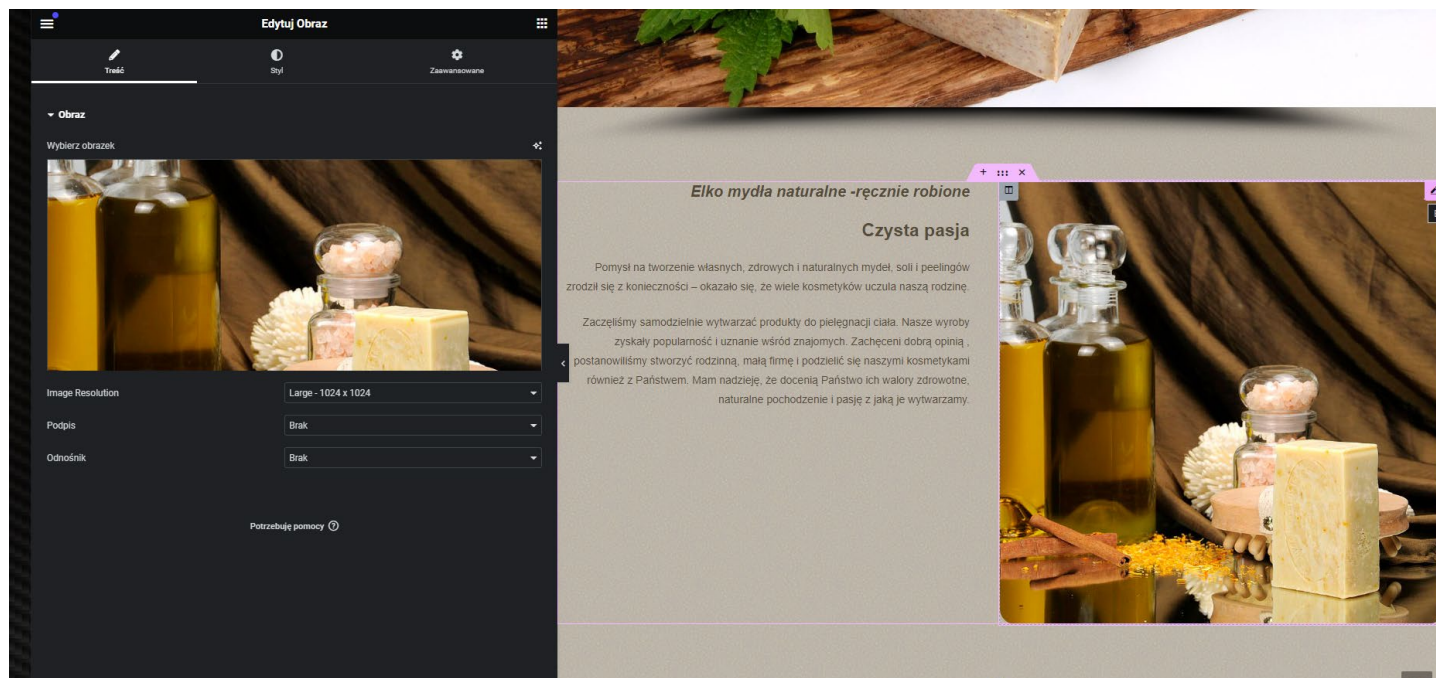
Edytuj Obraz

Treść
Styl
Zaawansowane

Obraz

Wybierz obrazek

Image Resolution
Large - 1024 x 1024

Podpis
Brak

Odnośnik
Brak

Potrzebuję pomocy

Elko mydła naturalne -ręcznie robione

Czysta pasja

Pomysł na tworzenie własnych, zdrowych i naturalnych mydeł, soli i peelingów zrodził się z konieczności – okazało się, że wiele kosmetyków uczula naszą rodzinę.

Zaczęliśmy samodzielnie wytwarzać produkty do pielęgnacji ciała. Nasze wyroby zyskały popularność i uznanie wśród znajomych. Zachęceni dobrą opinią , postanowiliśmy stworzyć rodzinną, małą firmę i podzielić się naszymi kosmetykami również z Państwem. Mam nadzieję, że docenią Państwo ich walory zdrowotne, naturalne pochodzenie i pasję z jaką je wytwarzamy.